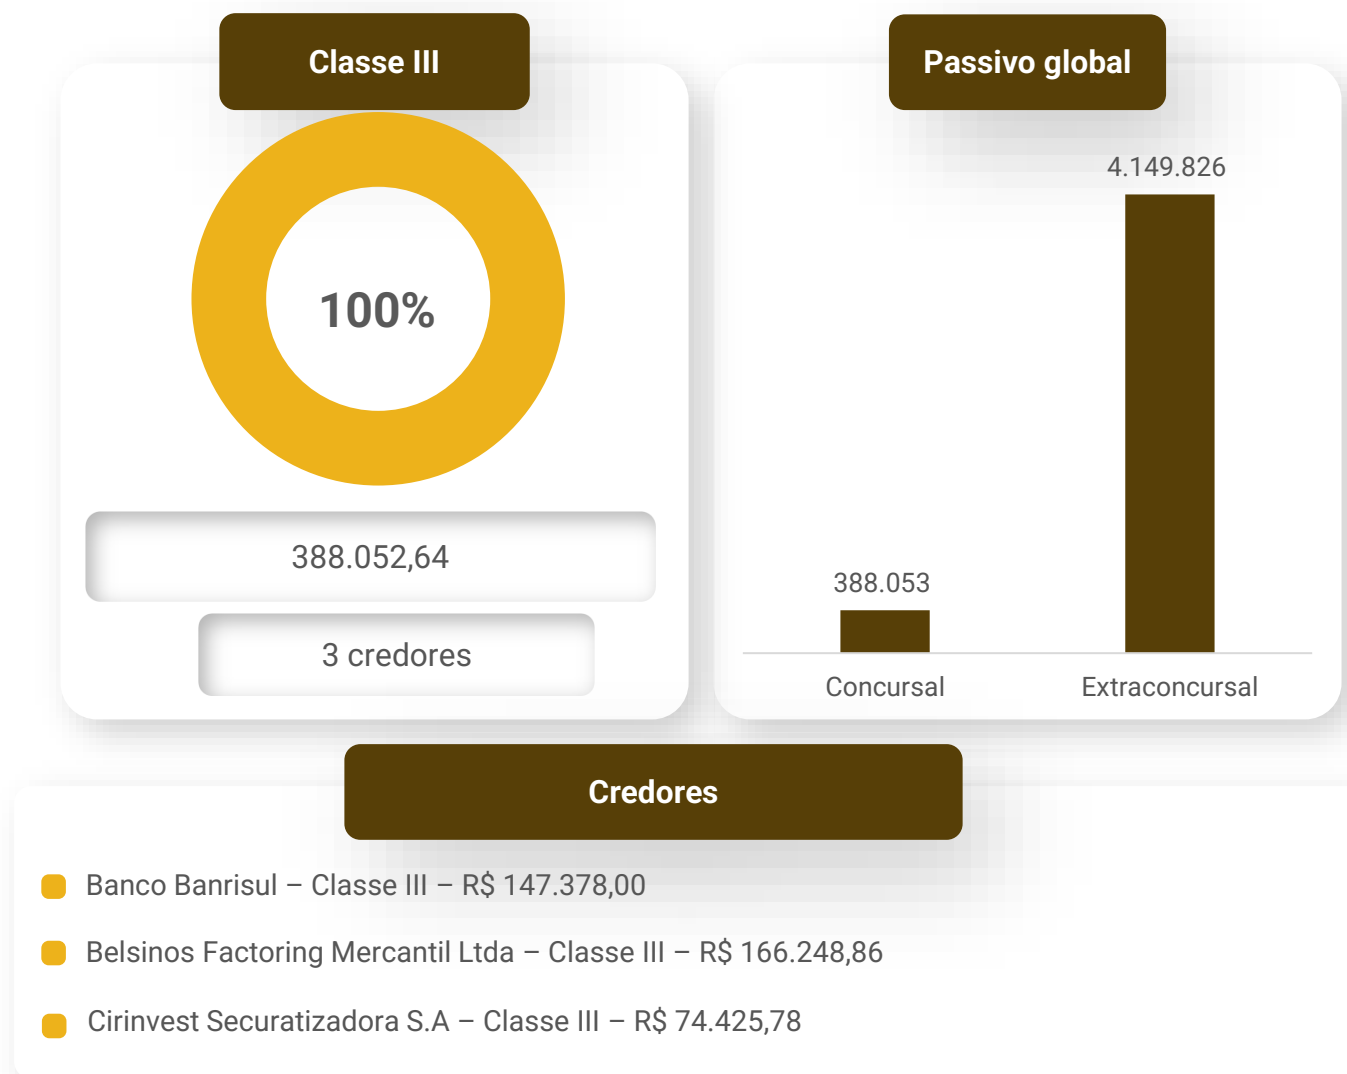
Classe III

100%

388.052,64

3 credores

Passivo global

4.149.826

388.053

Concursal

Extraconcursal

Credores

Banco Banrisul – Classe III – R$ 147.378,00

Belsinos Factoring Mercantil Ltda – Classe III – R$ 166.248,86

Cirinvest Securatizadora S.A – Classe III – R$ 74.425,78